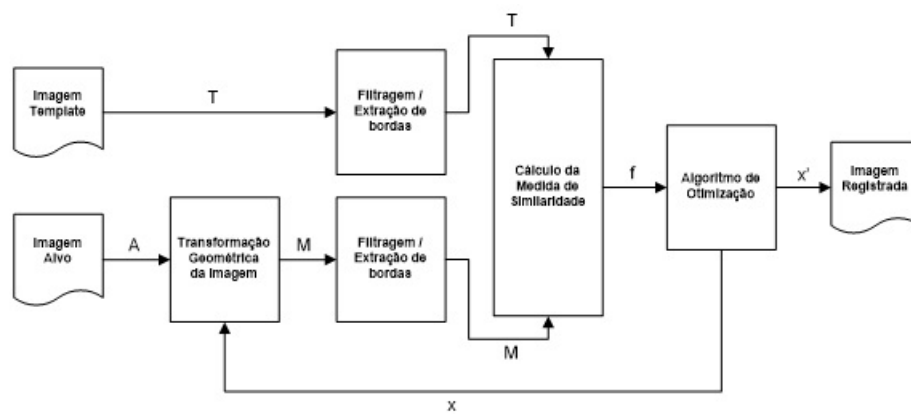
Imagem Template

T

Filtragem / Extração de bordas

T

Cálculo da Medida de Similaridade

f

Algoritmo de Otimização

x'

Imagem Registrada

Imagem Alvo

A

Transformação Geométrica da Imagem

M

Filtragem / Extração de bordas

M

x